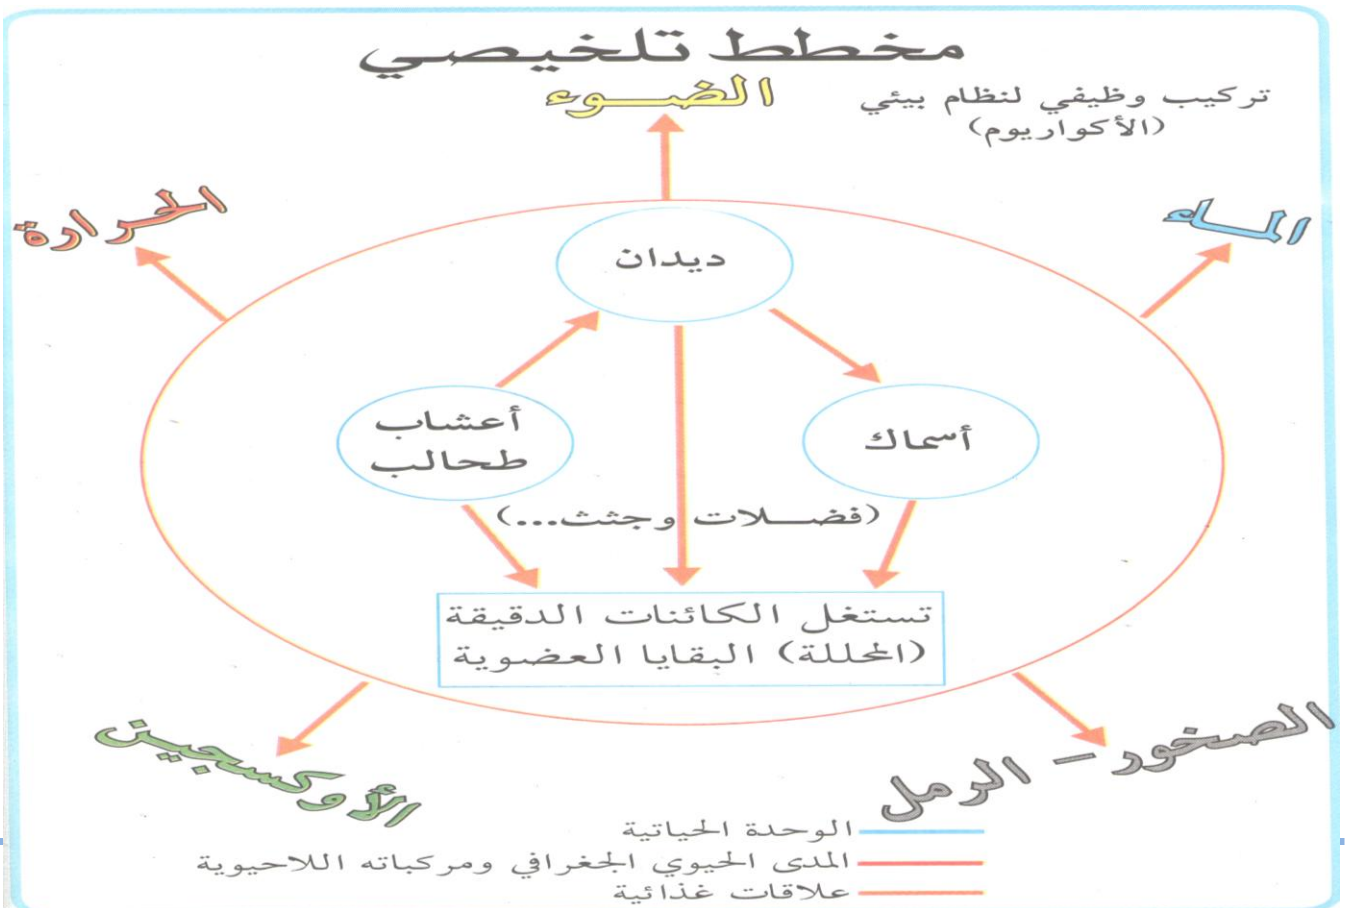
مخطط تلخيصي

تركيب وظيفي لنظام بيئي (الأكواريوم)

الضوء

الحرارة

الماء

ديدان

أعشاب طحالب

أسماك

(فضلات وجثث...)

تستغل الكائنات الدقيقة (المحللة) البقايا العضوية

الأوكسجين

الصخور - الرمل

الوحدة الحياتية
المدى الحيوي الجغرافي ومركباته اللاحيوية
علاقات غذائية